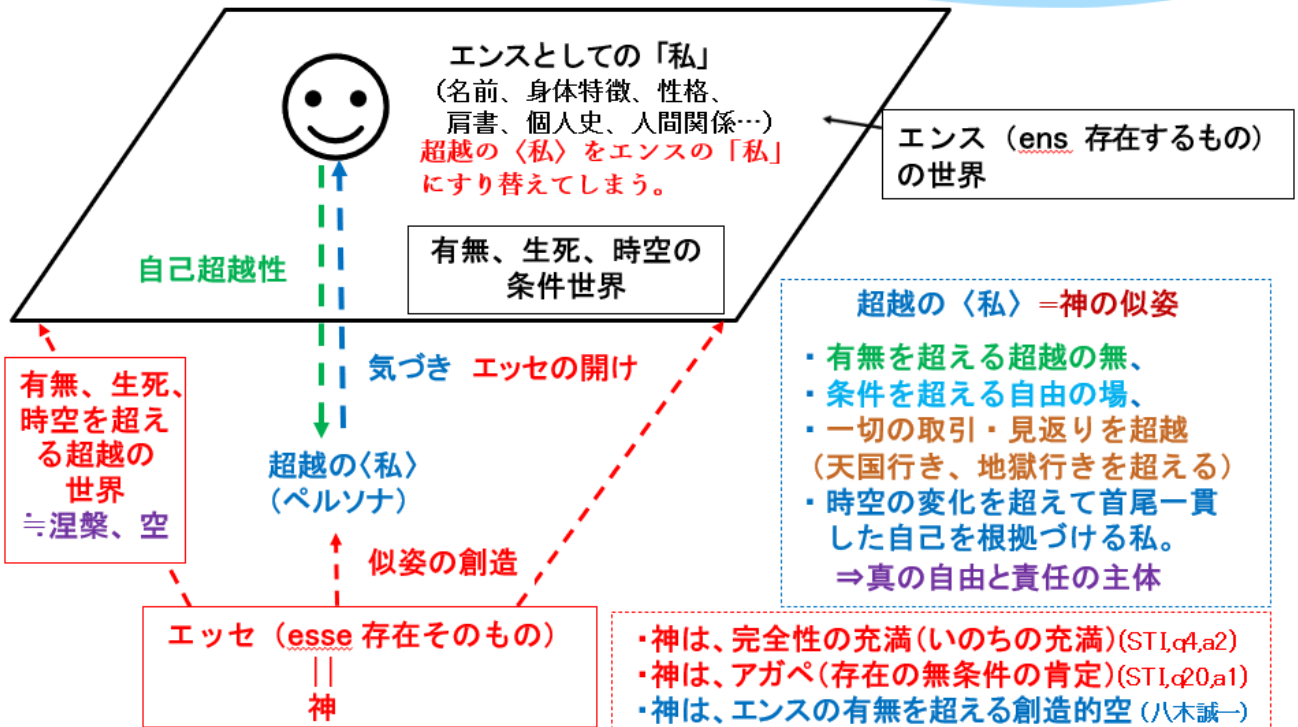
エンスとしての「私」
（名前、身体特徴、性格、
肩書、個人史、人間関係…）

超越の〈私〉をエンスの「私」にすり替えてしまう。

エンス（ens 存在するもの）の世界

有無、生死、時空の
条件世界

自己超越性

気づき　エッセの開け

超越の〈私〉
（ペルソナ）

似姿の創造

有無、生死、時空を超える超越の世界
≒涅槃、空

超越の〈私〉＝神の似姿

・有無を超える超越の無、
・条件を超える自由の場、
・一切の取引・見返りを超越
（天国行き、地獄行きを超える）
・時空の変化を超えて首尾一貫した自己を根拠づける私。
⇒真の自由と責任の主体

エッセ（esse 存在そのもの）
||
神

・神は、完全性の充満（いのちの充満）(STI,q4,a2)
・神は、アガペ（存在の無条件の肯定）(STI,q20,a1)
・神は、エンスの有無を超える創造的空（八木誠一）